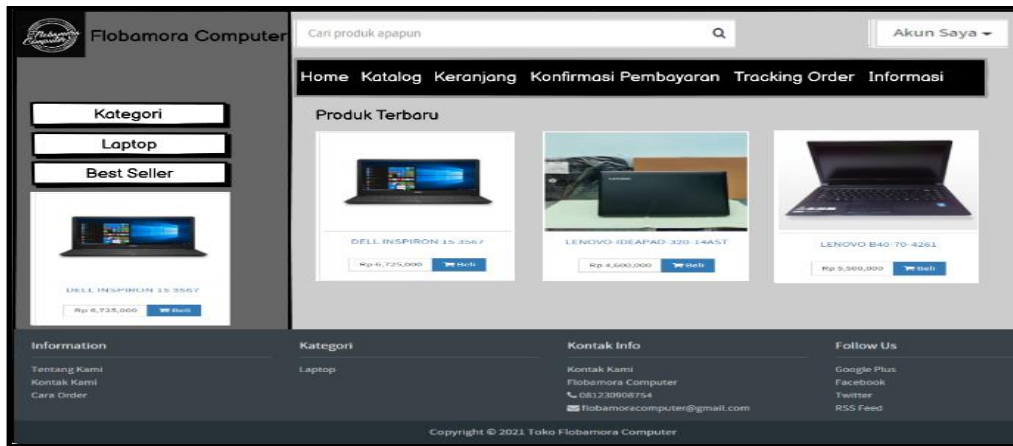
Flobamora Computer

Flobamora Computer

Cari produk apapun

Akun Saya

Home Katalog Keranjang Konfirmasi Pembayaran Tracking Order Informasi

Kategori

Laptop

Best Seller

DELL INSPIRON 15 3567

Rp 6,725,000 Beli

Produk Terbaru

DELL INSPIRON 15 3567

Rp 6,725,000 Beli

LENOVO IDEAPAD 320-14AST

Rp 4,600,000 Beli

LENOVO B40-70-4261

Rp 5,300,000 Beli

Information

Tentang Kami
Kontak Kami
Cara Order

Kategori

Laptop

Kontak Info

Kontak Kami
Flobamora Computer
081230908754
flobamoracomputer@gmail.com

Follow Us

Google Plus
Facebook
Twitter
RSS Feed

Copyright © 2021 Toko Flobamora Computer